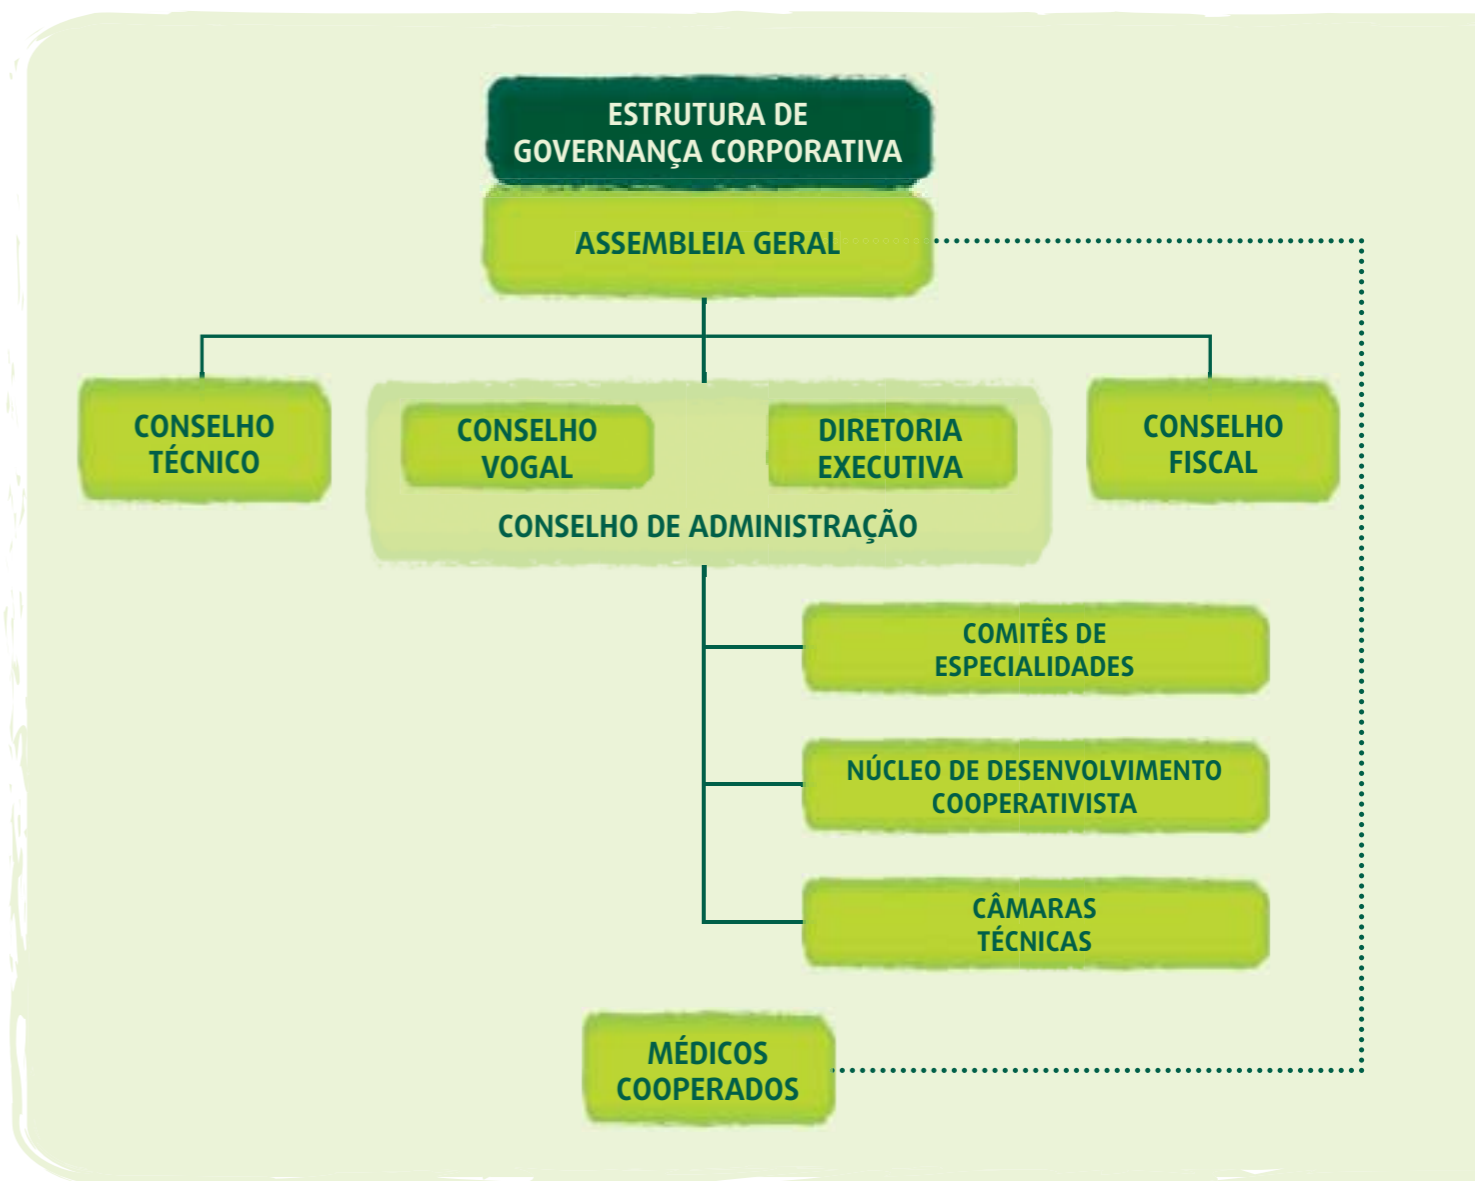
ESTRUTURA DE GOVERNANÇA CORPORATIVA

ASSEMBLEIA GERAL

CONSELHO TÉCNICO

CONSELHO VOGAL

DIRETORIA EXECUTIVA

CONSELHO DE ADMINISTRAÇÃO

CONSELHO FISCAL

COMITÊS DE ESPECIALIDADES

NÚCLEO DE DESENVOLVIMENTO COOPERATIVISTA

CÂMARAS TÉCNICAS

MÉDICOS COOPERADOS